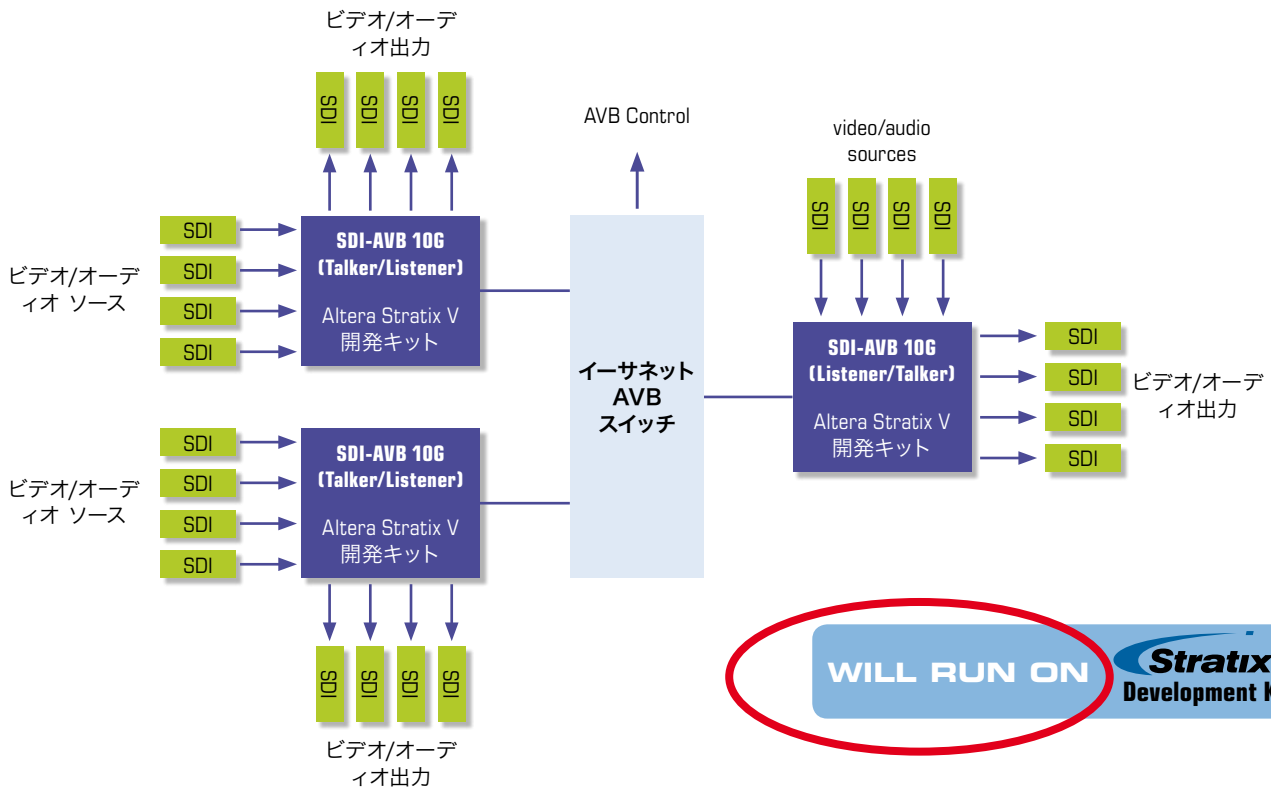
ビデオ/オーディオ出力

SDI SDI SDI SDI

AVB Control

video/audio sources

SDI SDI SDI SDI

SDI
SDI
SDI
SDI

ビデオ/オーディオ ソース

SDI-AVB 10G
(Talker/Listener)
Altera Stratix V
開発キット

イーサネット
AVB
スイッチ

SDI-AVB 10G
(Listener/Talker)
Altera Stratix V
開発キット

SDI
SDI
SDI
SDI

ビデオ/オーディオ出力

SDI
SDI
SDI
SDI

ビデオ/オーディオ ソース

SDI-AVB 10G
(Talker/Listener)
Altera Stratix V
開発キット

SDI SDI SDI SDI

ビデオ/オーディオ出力

WILL RUN ON
Stratix
Development K